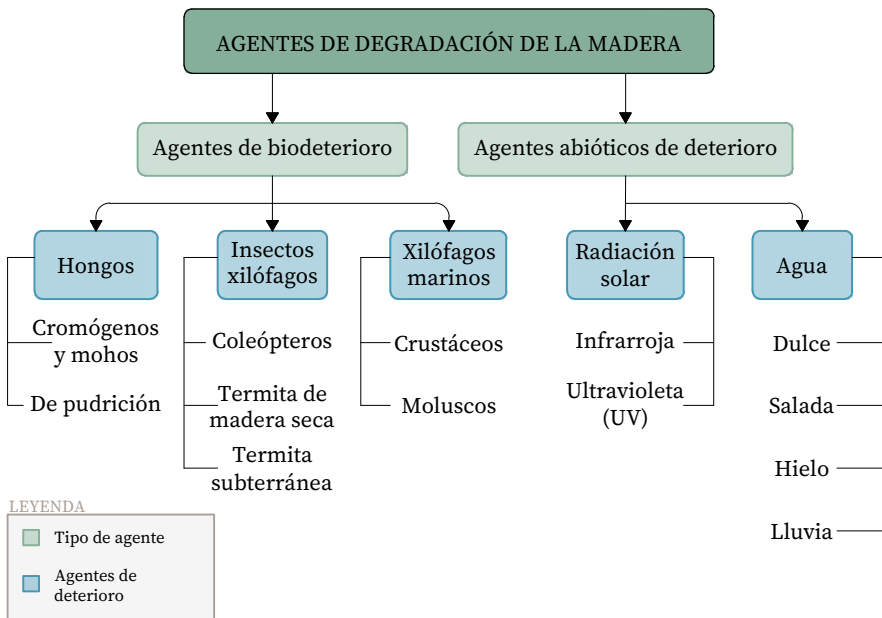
AGENTES DE DEGRADACIÓN DE LA MADERA

Agentes de biodeterioro

Agentes abióticos de deterioro

Hongos

Cromógenos y mohos

De pudrición

Insectos xilófagos

Coleópteros

Termita de madera seca

Termita subterránea

Xilófagos marinos

Crustáceos

Moluscos

Radiación solar

Infrarroja

Ultravioleta (UV)

Agua

Dulce

Salada

Hielo

Lluvia

LEYENDA

Tipo de agente

Agentes de deterioro